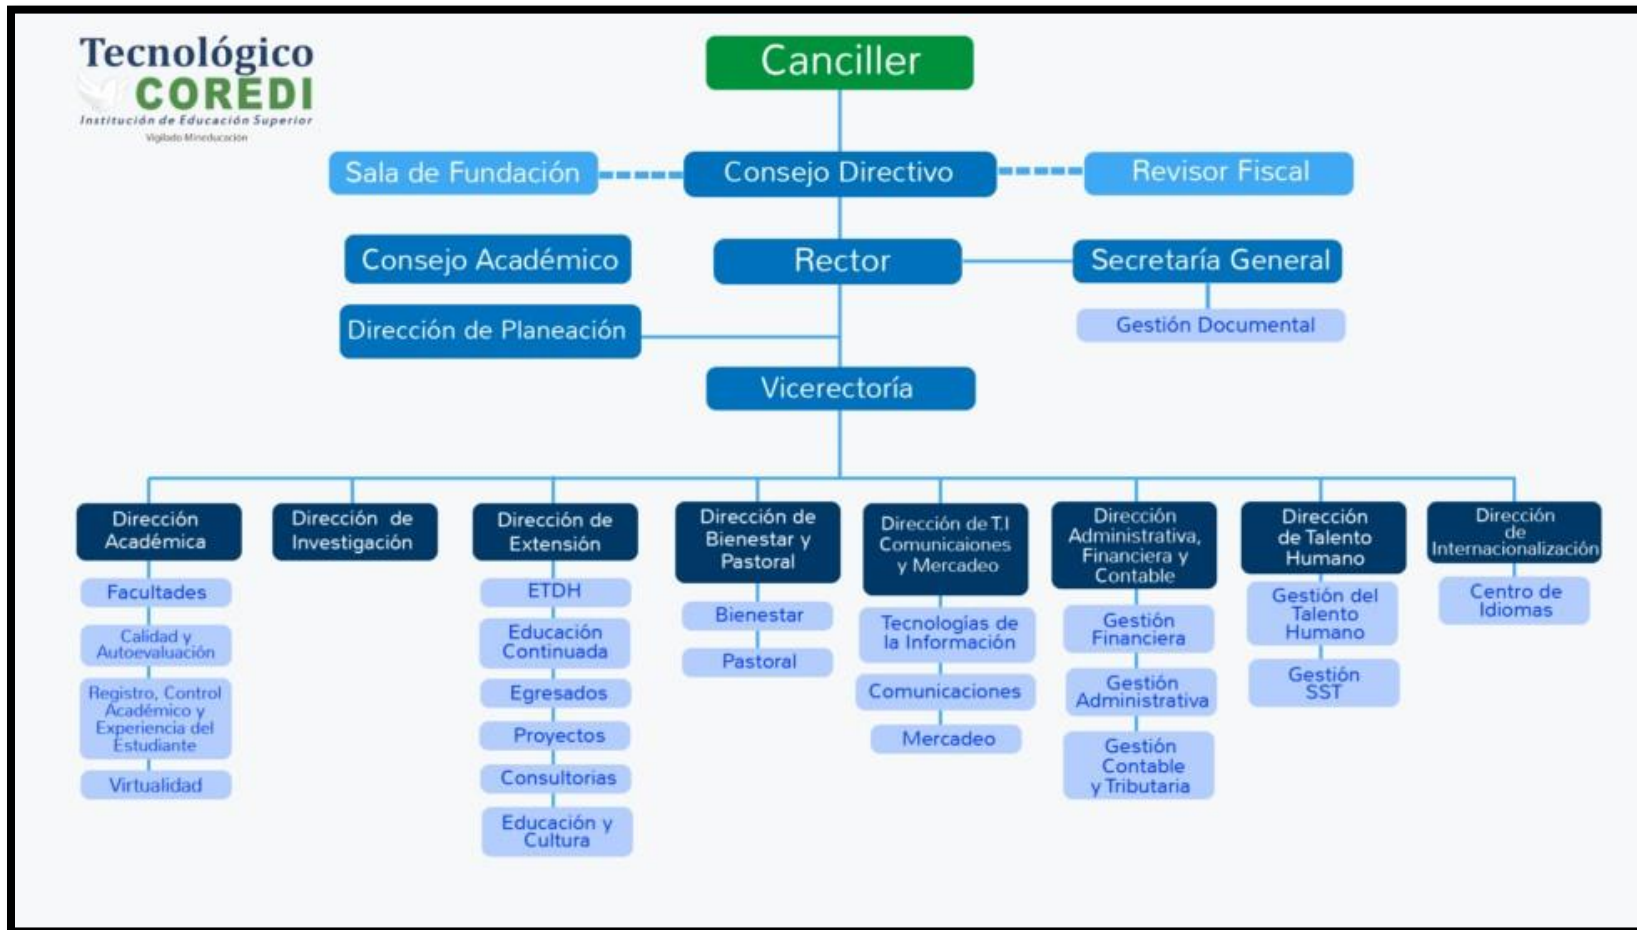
Tecnológico
COREDI
Institución de Educación Superior
Vigilado Mineducación

Canciller

Sala de Fundación

Consejo Directivo

Revisor Fiscal

Consejo Académico

Rector

Secretaría General

Gestión Documental

Dirección de Planeación

Vicerectoría

Dirección Académica
Facultades
Calidad y Autoevaluación
Registro, Control Académico y Experiencia del Estudiante
Virtualidad

Dirección de Investigación

Dirección de Extensión
ETDH
Educación Continuada
Egresados
Proyectos
Consultorias
Educación y Cultura

Dirección de Bienestar y Pastoral
Bienestar
Pastoral

Dirección de T.I Comunicaciones y Mercadeo
Tecnologías de la Información
Comunicaciones
Mercadeo

Dirección Administrativa, Financiera y Contable
Gestión Financiera
Gestión Administrativa
Gestión Contable y Tributaria

Dirección de Talento Humano
Gestión del Talento Humano
Gestión SST

Dirección de Internacionalización
Centro de Idiomas